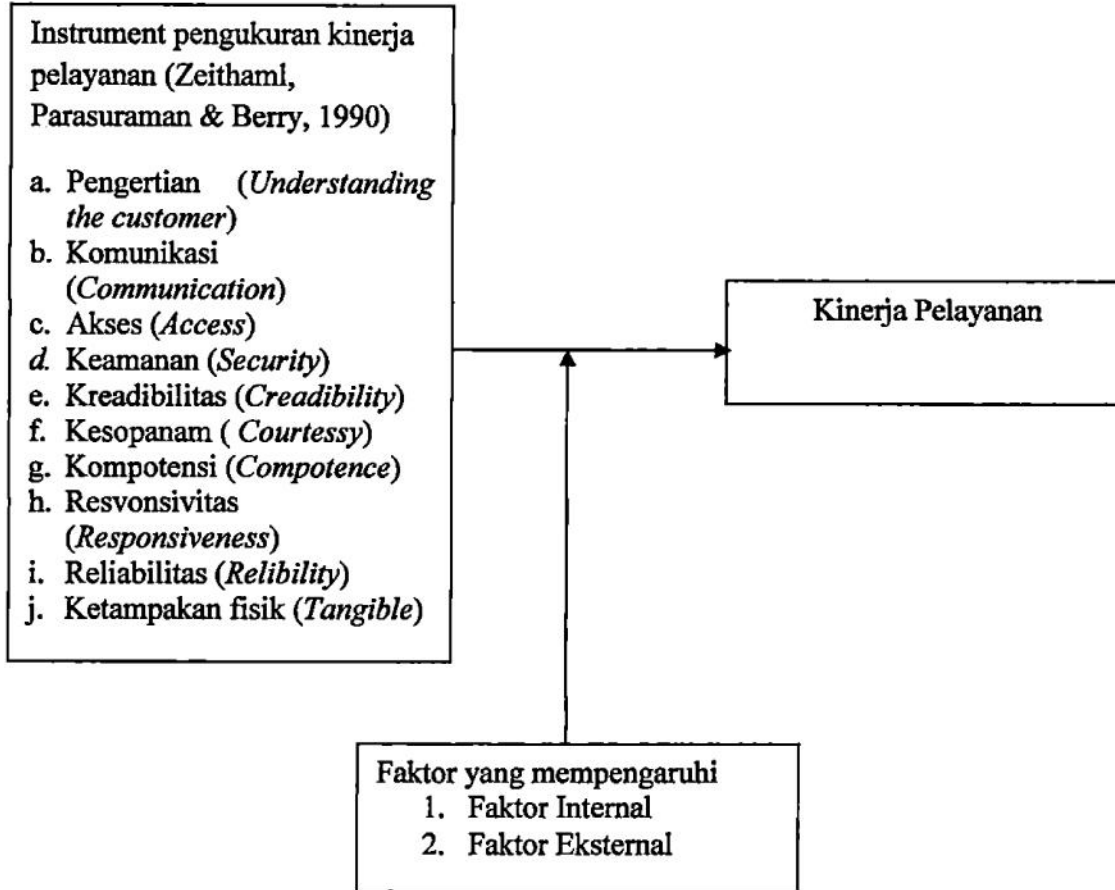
Instrument pengukuran kinerja pelayanan (Zeithaml, Parasuraman & Berry, 1990)

a. Pengertian (*Understanding the customer*)
b. Komunikasi (*Communication*)
c. Akses (*Access*)
d. Keamanan (*Security*)
e. Kreadibilitas (*Creadibility*)
f. Kesopanam ( *Courtessy*)
g. Kompotensi (*Compotence*)
h. Resvonsivitas (*Responsiveness*)
i. Reliabilitas (*Relibility*)
j. Ketampakan fisik (*Tangible*)

Kinerja Pelayanan

Faktor yang mempengaruhi
1. Faktor Internal
2. Faktor Eksternal